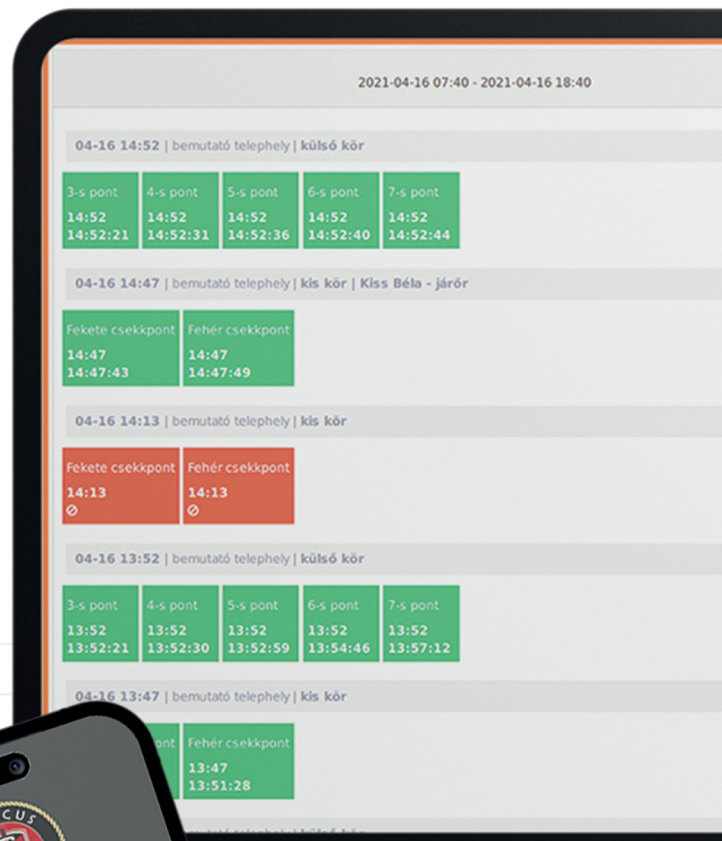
2021-04-16 07:40 - 2021-04-16 18:40

04-16 14:52 | bemutató telephely | külső kör

3-s pont
14:52
14:52:21

4-s pont
14:52
14:52:31

5-s pont
14:52
14:52:36

6-s pont
14:52
14:52:40

7-s pont
14:52
14:52:44

04-16 14:47 | bemutató telephely | kis kör | Kiss Béla - járőr

Fekete csekkpont
14:47
14:47:43

Fehér csekkpont
14:47
14:47:49

04-16 14:13 | bemutató telephely | kis kör

Fekete csekkpont
14:13

Fehér csekkpont
14:13

04-16 13:52 | bemutató telephely | külső kör

3-s pont
13:52
13:52:21

4-s pont
13:52
13:52:30

5-s pont
13:52
13:52:59

6-s pont
13:52
13:54:46

7-s pont
13:52
13:57:12

04-16 13:47 | bemutató telephely | kis kör

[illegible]ont

Fehér csekkpont
13:47
13:51:28

CUS